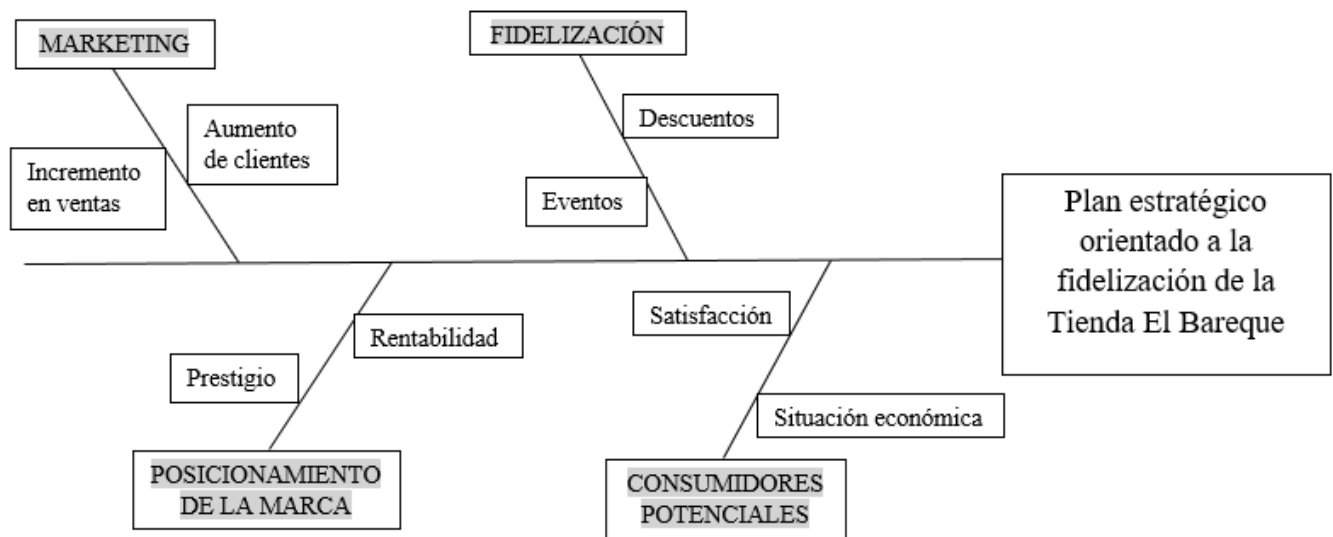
MARKETING

Aumento de clientes

Incremento en ventas

FIDELIZACIÓN

Descuentos

Eventos

Plan estratégico orientado a la fidelización de la Tienda El Bareque

Rentabilidad

Prestigio

POSICIONAMIENTO DE LA MARCA

Satisfacción

Situación económica

CONSUMIDORES POTENCIALES